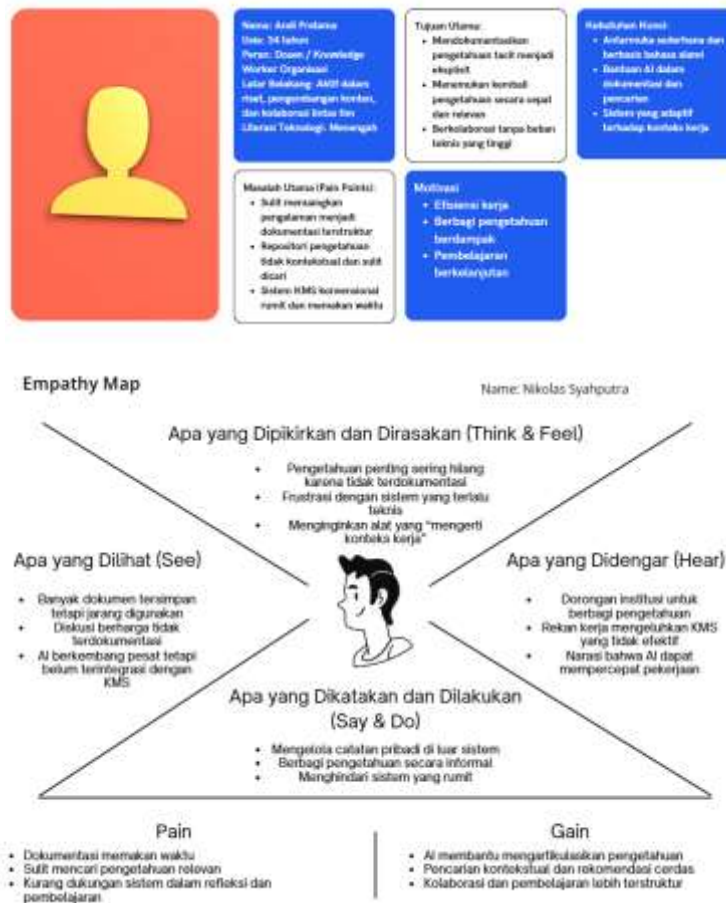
Nama: Andi Pratama
Usia: 34 tahun
Peran: Dosen / Knowledge Worker Organisasi
Latar Belakang: Aktif dalam riset, pengembangan konten, dan kolaborasi lintas tim
Literasi Teknologi: Menengah

Tujuan Utama:
- Mendokumentasikan pengetahuan tacit menjadi eksplisit
- Menemukan kembali pengetahuan secara cepat dan relevan
- Berkolaborasi tanpa beban teknis yang tinggi

Kebutuhan Kunci:
- Antarmuka sederhana dan berbasis bahasa alami
- Bantuan AI dalam dokumentasi dan pencarian
- Sistem yang adaptif terhadap konteks kerja

Masalah Utama (Pain Points):
- Sulit merangkum pengalaman menjadi dokumentasi terstruktur
- Repositori pengetahuan tidak kontekstual dan sulit dicari
- Sistem KMS konvensional rumit dan memakan waktu

Motivasi
- Efisiensi kerja
- Berbagi pengetahuan berdampak
- Pembelajaran berkelanjutan

Empathy Map

Name: Nikolas Syahputra

Apa yang Dipikirkan dan Dirasakan (Think & Feel)
- Pengetahuan penting sering hilang karena tidak terdokumentasi
- Frustrasi dengan sistem yang terlalu teknis
- Menginginkan alat yang "mengerti konteks kerja"

Apa yang Dilihat (See)
- Banyak dokumen tersimpan tetapi jarang digunakan
- Diskusi berharga tidak terdokumentasi
- AI berkembang pesat tetapi belum terintegrasi dengan KMS

Apa yang Didengar (Hear)
- Dorongan institusi untuk berbagi pengetahuan
- Rekan kerja mengeluhkan KMS yang tidak efektif
- Narasi bahwa AI dapat mempercepat pekerjaan

Apa yang Dikatakan dan Dilakukan (Say & Do)
- Mengelola catatan pribadi di luar sistem
- Berbagi pengetahuan secara informal
- Menghindari sistem yang rumit

Pain
- Dokumentasi memakan waktu
- Sulit mencari pengetahuan relevan
- Kurang dukungan sistem dalam refleksi dan pembelajaran

Gain
- AI membantu mengartikulasikan pengetahuan
- Pencarian kontekstual dan rekomendasi cerdas
- Kolaborasi dan pembelajaran lebih terstruktur